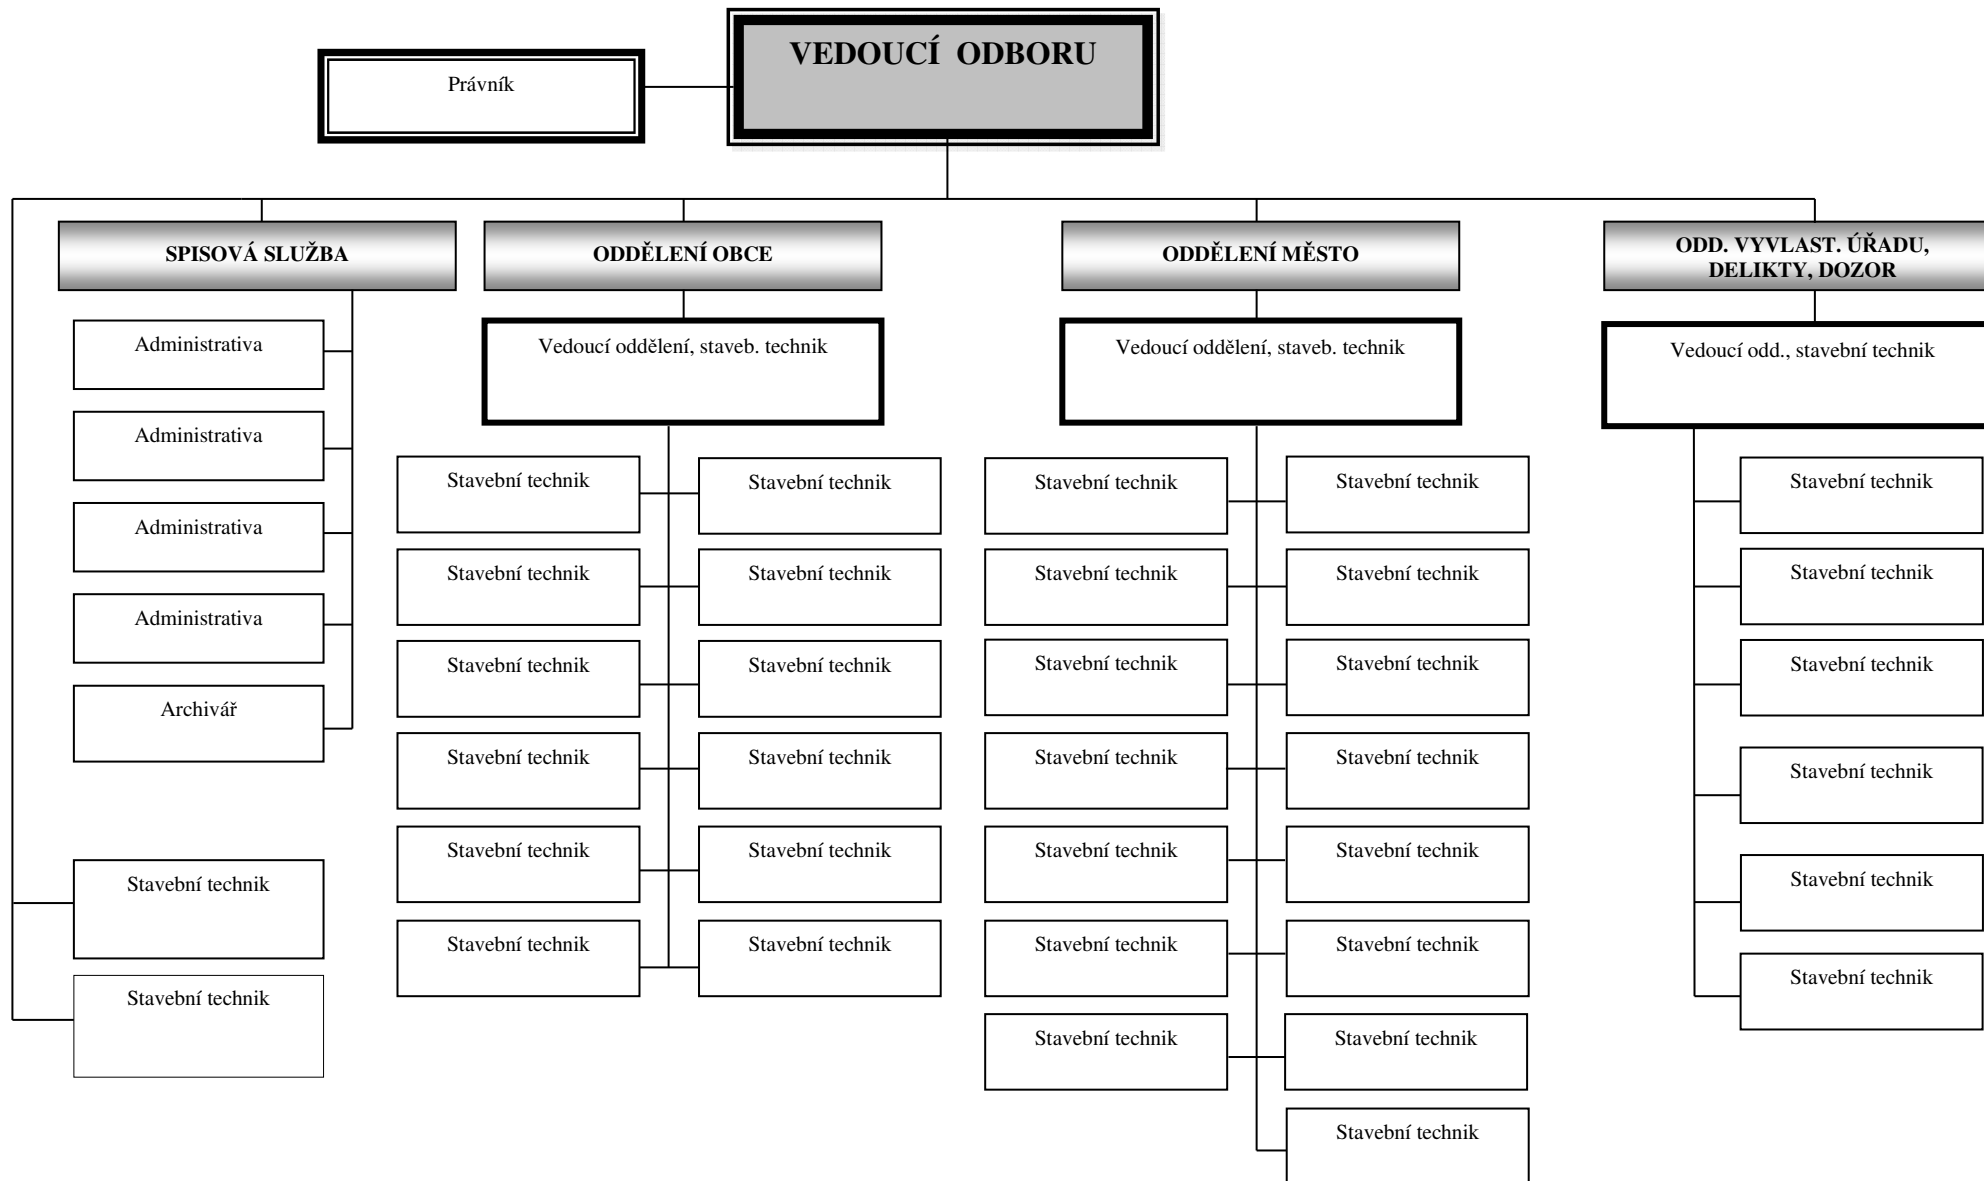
VEDOUCÍ ODBORU

Právník

SPISOVÁ SLUŽBA

Administrativa

Administrativa

Administrativa

Administrativa

Archivář

Stavební technik

Stavební technik

ODDĚLENÍ OBCE

Vedoucí oddělení, staveb. technik

Stavební technik

Stavební technik

Stavební technik

Stavební technik

Stavební technik

Stavební technik

Stavební technik

Stavební technik

Stavební technik

Stavební technik

Stavební technik

Stavební technik

ODDĚLENÍ MĚSTO

Vedoucí oddělení, staveb. technik

Stavební technik

Stavební technik

Stavební technik

Stavební technik

Stavební technik

Stavební technik

Stavební technik

Stavební technik

Stavební technik

Stavební technik

Stavební technik

Stavební technik

Stavební technik

Stavební technik

Stavební technik

ODD. VYVLAST. ÚŘADU, DELIKTY, DOZOR

Vedoucí odd., stavební technik

Stavební technik

Stavební technik

Stavební technik

Stavební technik

Stavební technik

Stavební technik